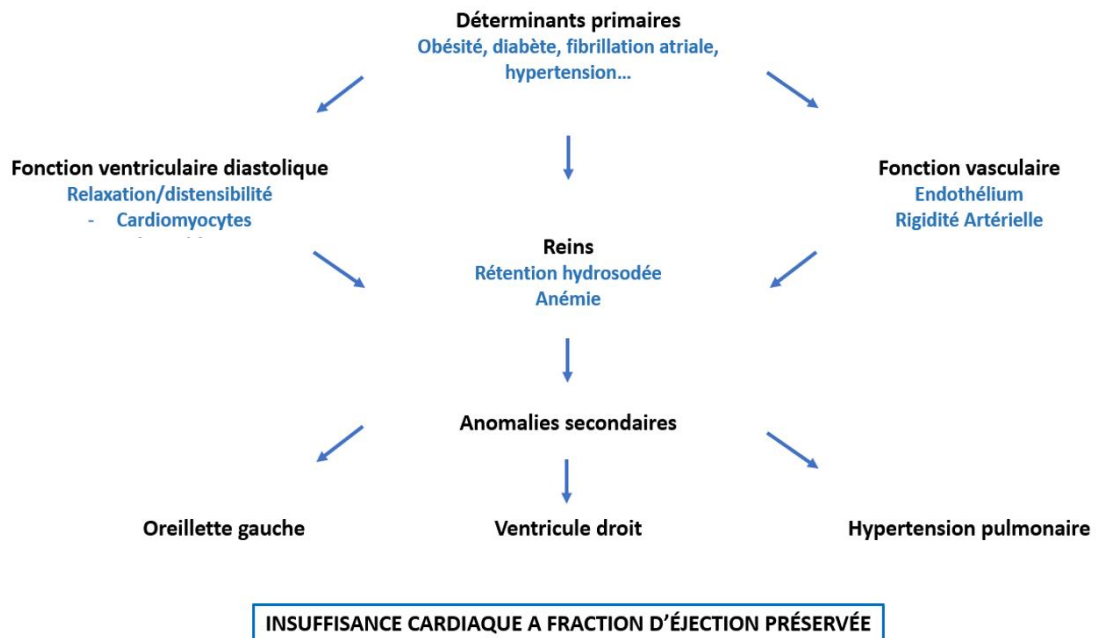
Déterminants primaires
Obésité, diabète, fibrillation atriale, hypertension…

Fonction ventriculaire diastolique
Relaxation/distensibilité
- Cardiomyocytes
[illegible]

Fonction vasculaire
Endothélium
Rigidité Artérielle

Reins
Rétention hydrosodée
Anémie

Anomalies secondaires

Oreillette gauche

Ventricule droit

Hypertension pulmonaire

INSUFFISANCE CARDIAQUE A FRACTION D'ÉJECTION PRÉSERVÉE